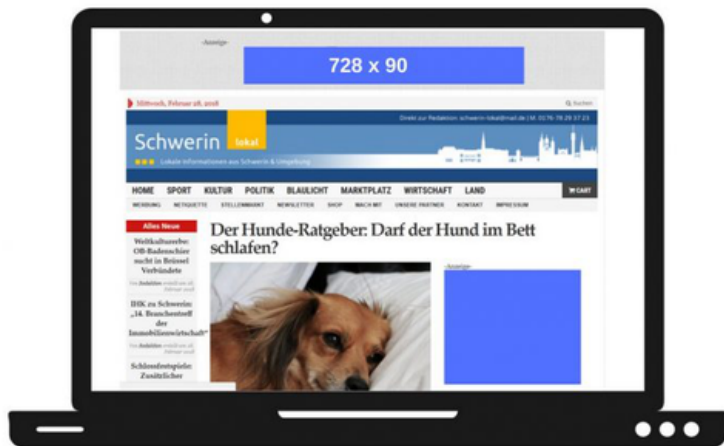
-Anzeige-

728 x 90

Mittwoch, Februar 28, 2018

Suchen

Direkt zur Redaktion: schwerin-lokal@mail.de | M. 0176-78 29 37 23

Schwerin lokal

Lokale Informationen aus Schwerin & Umgebung

HOME SPORT KULTUR POLITIK BLAULICHT MARKTPLATZ WIRTSCHAFT LAND

CART

WERBUNG NETIQUETTE STELLENMARKT NEWSLETTER SHOP MACH MIT UNSERE PARTNER KONTAKT IMPRESSUM

Alles Neue

Weltkulturerbe: OB-Badenschier sucht in Brüssel Verbündete

Von Redaktion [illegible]

IHK zu Schwerin: „14. Branchentreff der Immobilienwirtschaft"

Von Redaktion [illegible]

Schlossfestspiele: Zusätzlicher

Der Hunde-Ratgeber: Darf der Hund im Bett schlafen?

-Anzeige-